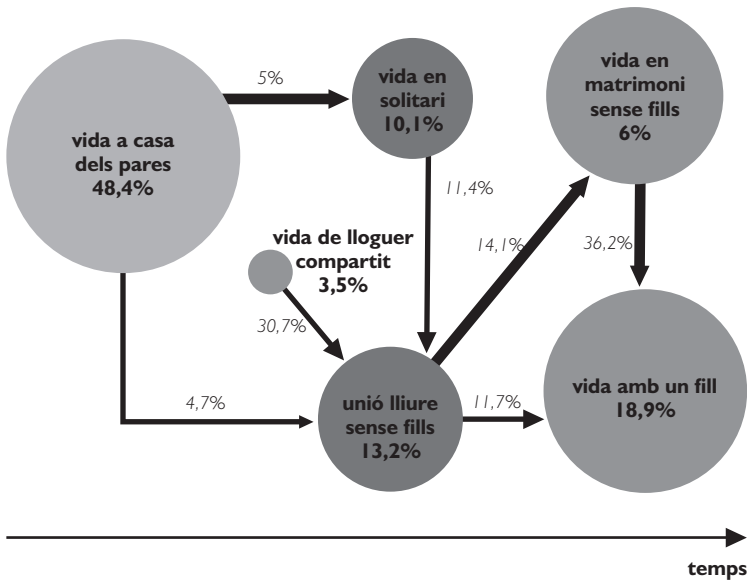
vida a casa dels pares
48,4%

5%

vida en solitari
10,1%

11,4%

vida en matrimoni sense fills
6%

14,1%

36,2%

vida de lloguer compartit
3,5%

30,7%

4,7%

unió lliure sense fills
13,2%

11,7%

vida amb un fill
18,9%

temps